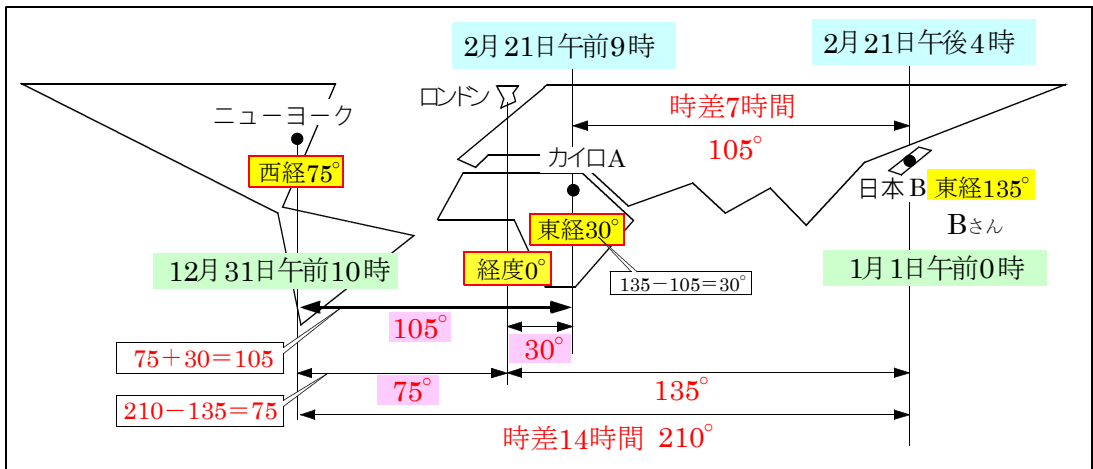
2月21日午前9時

2月21日午後4時

ロンドン

ニューヨーク

時差7時間

105°

カイロA

西経75°

日本B 東経135°

Bさん

東経30°

12月31日午前10時

経度0°

1月1日午前0時

135－105＝30°

105°

75＋30＝105

30°

75°

135°

210－135＝75

時差14時間 210°